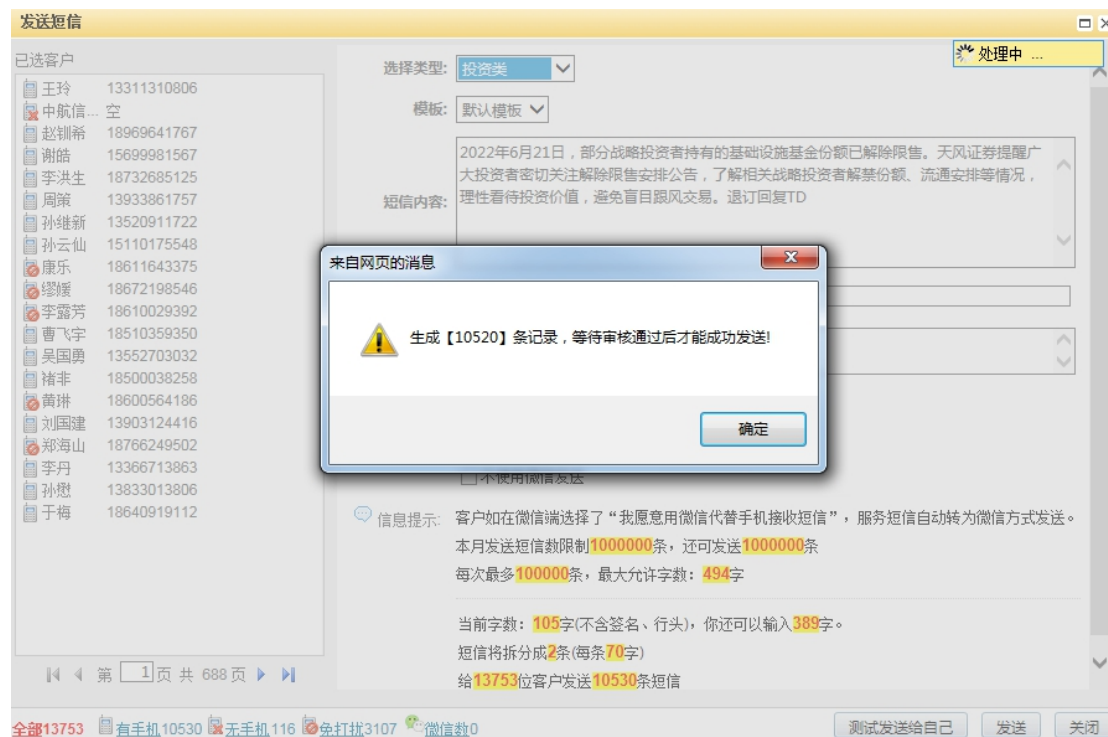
发送短信

处理中 ...

已选客户
王玲 13311310806
中航信... 空
赵钏希 18969641767
谢皓 15699981567
李洪生 18732685125
周策 13933861757
孙继新 13520911722
孙云仙 15110175548
康乐 18611643375
缪媛 18672198546
李露芳 18610029392
曹飞宇 18510359350
吴国勇 13552703032
褚非 18500038258
黄琳 18600564186
刘国建 13903124416
郑海山 18766249502
李丹 13366713863
孙懋 13833013806
于梅 18640919112

第 1 页 共 688 页

选择类型: 投资类

模板: 默认模板

短信内容: 2022年6月21日，部分战略投资者持有的基础设施基金份额已解除限售。天风证券提醒广大投资者密切关注解除限售安排公告，了解相关战略投资者解禁份额、流通安排等情况，理性看待投资价值，避免盲目跟风交易。退订回复TD

来自网页的消息

生成【10520】条记录，等待审核通过后才能成功发送!

确定

不使用微信发送

信息提示: 客户如在微信端选择了"我愿意用微信代替手机接收短信"，服务短信自动转为微信方式发送。
本月发送短信数限制1000000条，还可发送1000000条
每次最多100000条，最大允许字数：494字

当前字数：105字(不含签名、行头)，你还可以输入389字。
短信将拆分成2条(每条70字)
给13753位客户发送10530条短信

全部13753 有手机10530 无手机116 免打扰3107 微信数0

测试发送给自己 发送 关闭